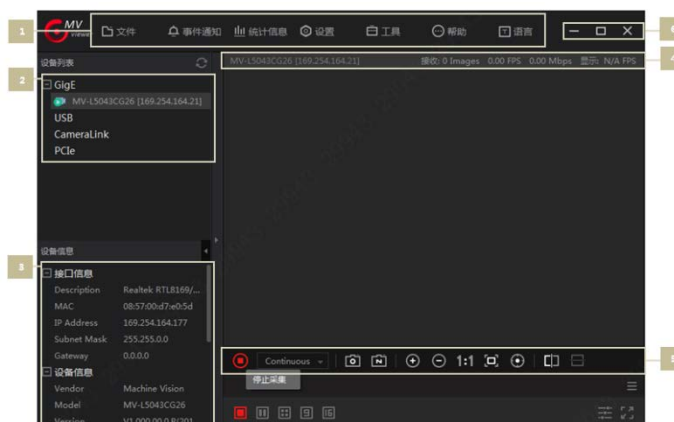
1

MV viewer

文件 事件通知 统计信息 设置 工具 帮助 语言

设备列表

2

GigE

MV-L5043CG26 [169.254.164.21]

USB

CameraLink

PCIe

MV-L5043CG26 [169.254.164.21]

接收: 0 Images 0.00 FPS 0.00 Mbps 显示: N/A FPS

设备信息

3

接口信息

| Description | Realtek RTL8169/... |
|---|---|
| MAC | 08:57:00:d7:e0:5d |
| IP Address | 169.254.164.177 |
| Subnet Mask | 255.255.0.0 |
| Gateway | 0.0.0.0 |

设备信息

| Vendor | Machine Vision |
|---|---|
| Model | MV-L5043CG26 |
| Version | V1.000.00.0 B/201 |

Continuous

1:1

停止采集